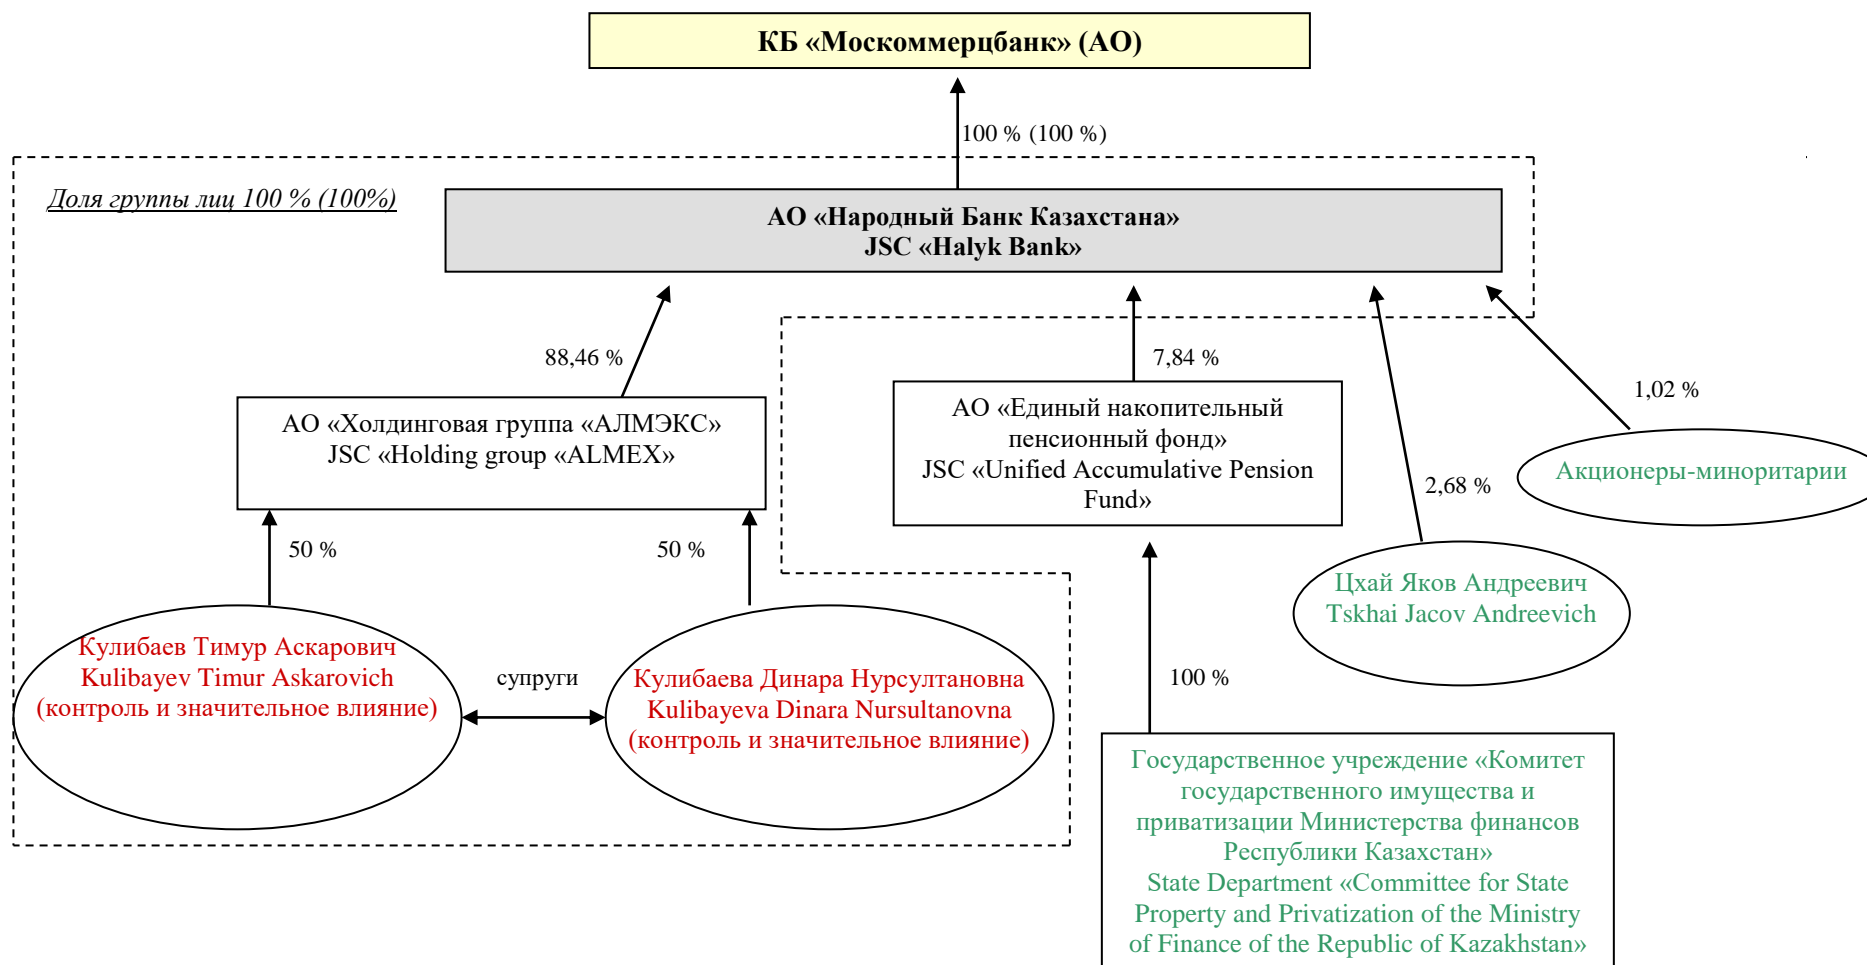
КБ «Москоммерцбанк» (АО)

100 % (100 %)

Доля группы лиц 100 % (100%)

АО «Народный Банк Казахстана»
JSC «Halyk Bank»

88,46 %

7,84 %

1,02 %

АО «Холдинговая группа «АЛМЭКС»
JSC «Holding group «ALMEX»

АО «Единый накопительный пенсионный фонд»
JSC «Unified Accumulative Pension Fund»

2,68 %

Акционеры-миноритарии

50 %

50 %

Цхай Яков Андреевич
Tskhai Jacov Andreevich

Кулибаев Тимур Аскарович
Kulibayev Timur Askarovich
(контроль и значительное влияние)

супруги

Кулибаева Динара Нурсултановна
Kulibayeva Dinara Nursultanovna
(контроль и значительное влияние)

100 %

Государственное учреждение «Комитет государственного имущества и приватизации Министерства финансов Республики Казахстан»
State Department «Committee for State Property and Privatization of the Ministry of Finance of the Republic of Kazakhstan»